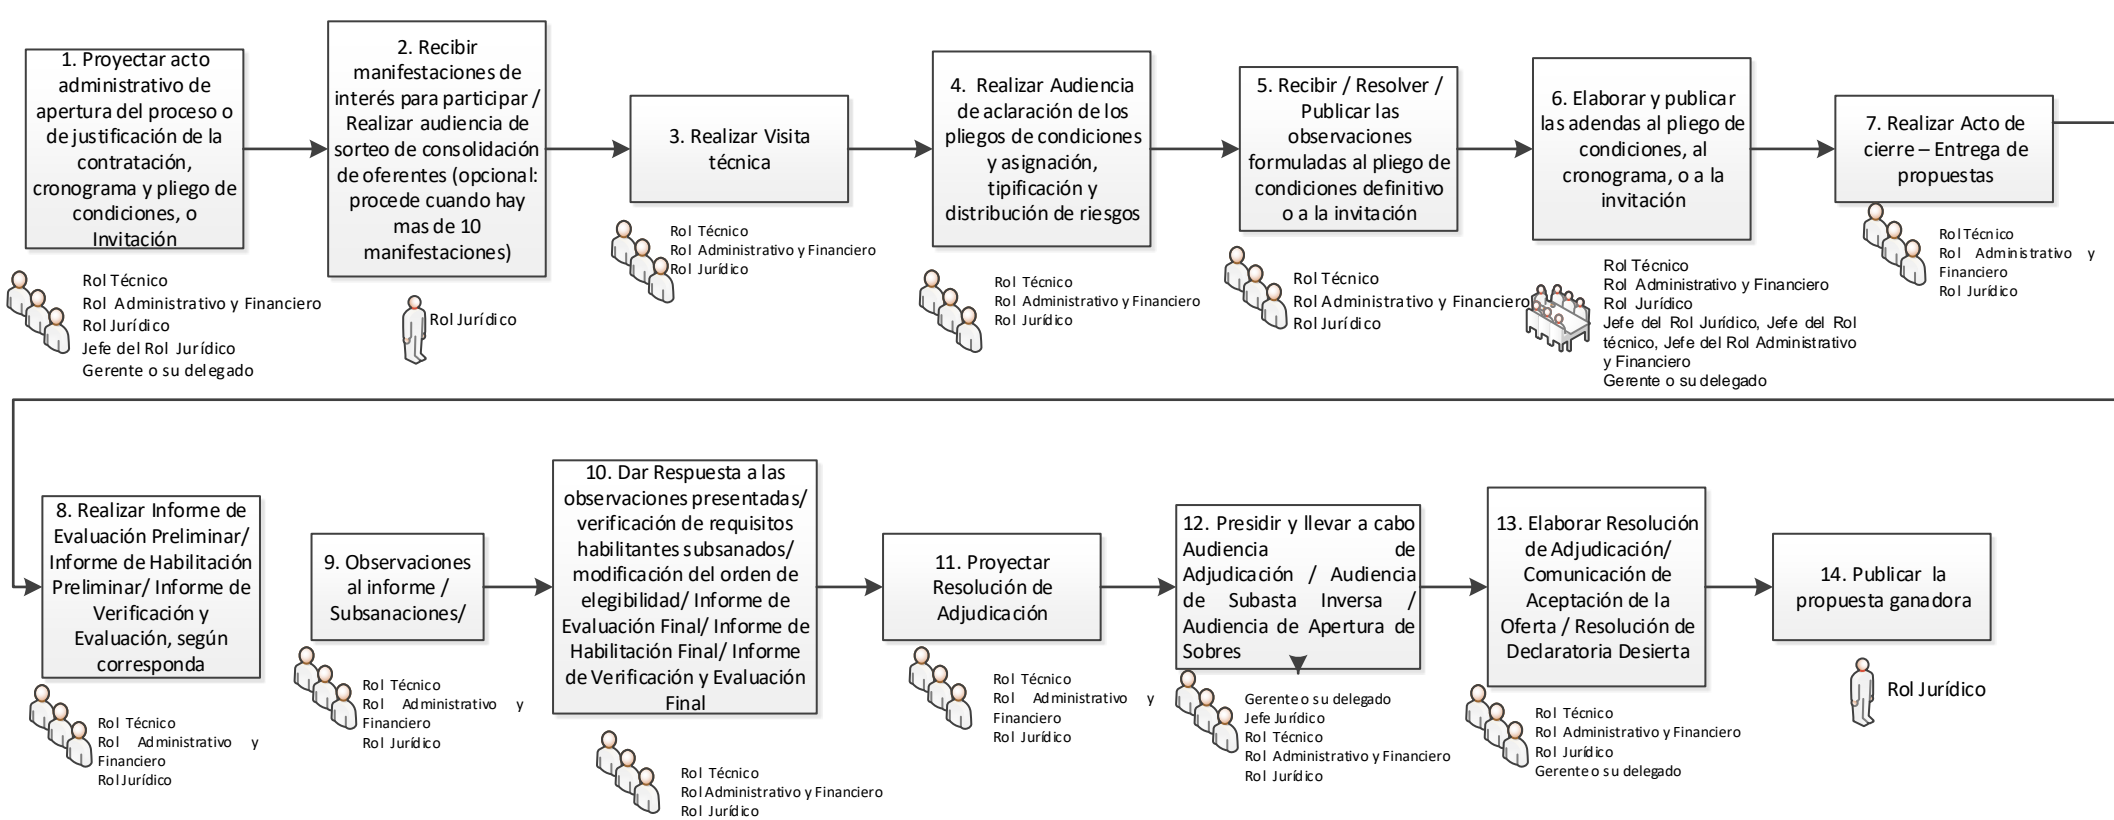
1. Proyectar acto administrativo de apertura del proceso o de justificación de la contratación, cronograma y pliego de condiciones, o Invitación

Rol Técnico
Rol Administrativo y Financiero
Rol Jurídico
Jefe del Rol Jurídico
Gerente o su delegado

2. Recibir manifestaciones de interés para participar / Realizar audiencia de sorteo de consolidación de oferentes (opcional: procede cuando hay mas de 10 manifestaciones)

Rol Jurídico

3. Realizar Visita técnica

Rol Técnico
Rol Administrativo y Financiero
Rol Jurídico

4. Realizar Audiencia de aclaración de los pliegos de condiciones y asignación, tipificación y distribución de riesgos

Rol Técnico
Rol Administrativo y Financiero
Rol Jurídico

5. Recibir / Resolver / Publicar las observaciones formuladas al pliego de condiciones definitivo o a la invitación

Rol Técnico
Rol Administrativo y Financiero
Rol Jurídico

6. Elaborar y publicar las adendas al pliego de condiciones, al cronograma, o a la invitación

Rol Técnico
Rol Administrativo y Financiero
Rol Jurídico
Jefe del Rol Jurídico, Jefe del Rol técnico, Jefe del Rol Administrativo y Financiero
Gerente o su delegado

7. Realizar Acto de cierre – Entrega de propuestas

Rol Técnico
Rol Administrativo y Financiero
Rol Jurídico

8. Realizar Informe de Evaluación Preliminar/ Informe de Habilitación Preliminar/ Informe de Verificación y Evaluación, según corresponda

Rol Técnico
Rol Administrativo y Financiero
Rol Jurídico

9. Observaciones al informe / Subsanaciones/

Rol Técnico
Rol Administrativo y Financiero
Rol Jurídico

10. Dar Respuesta a las observaciones presentadas/ verificación de requisitos habilitantes subsanados/ modificación del orden de elegibilidad/ Informe de Evaluación Final/ Informe de Habilitación Final/ Informe de Verificación y Evaluación Final

Rol Técnico
Rol Administrativo y Financiero
Rol Jurídico

11. Proyectar Resolución de Adjudicación

Rol Técnico
Rol Administrativo y Financiero
Rol Jurídico

12. Presidir y llevar a cabo Audiencia de Adjudicación / Audiencia de Subasta Inversa / Audiencia de Apertura de Sobres

Gerente o su delegado
Jefe Jurídico
Rol Técnico
Rol Administrativo y Financiero
Rol Jurídico

13. Elaborar Resolución de Adjudicación/ Comunicación de Aceptación de la Oferta / Resolución de Declaratoria Desierta

Rol Técnico
Rol Administrativo y Financiero
Rol Jurídico
Gerente o su delegado

14. Publicar la propuesta ganadora

Rol Jurídico